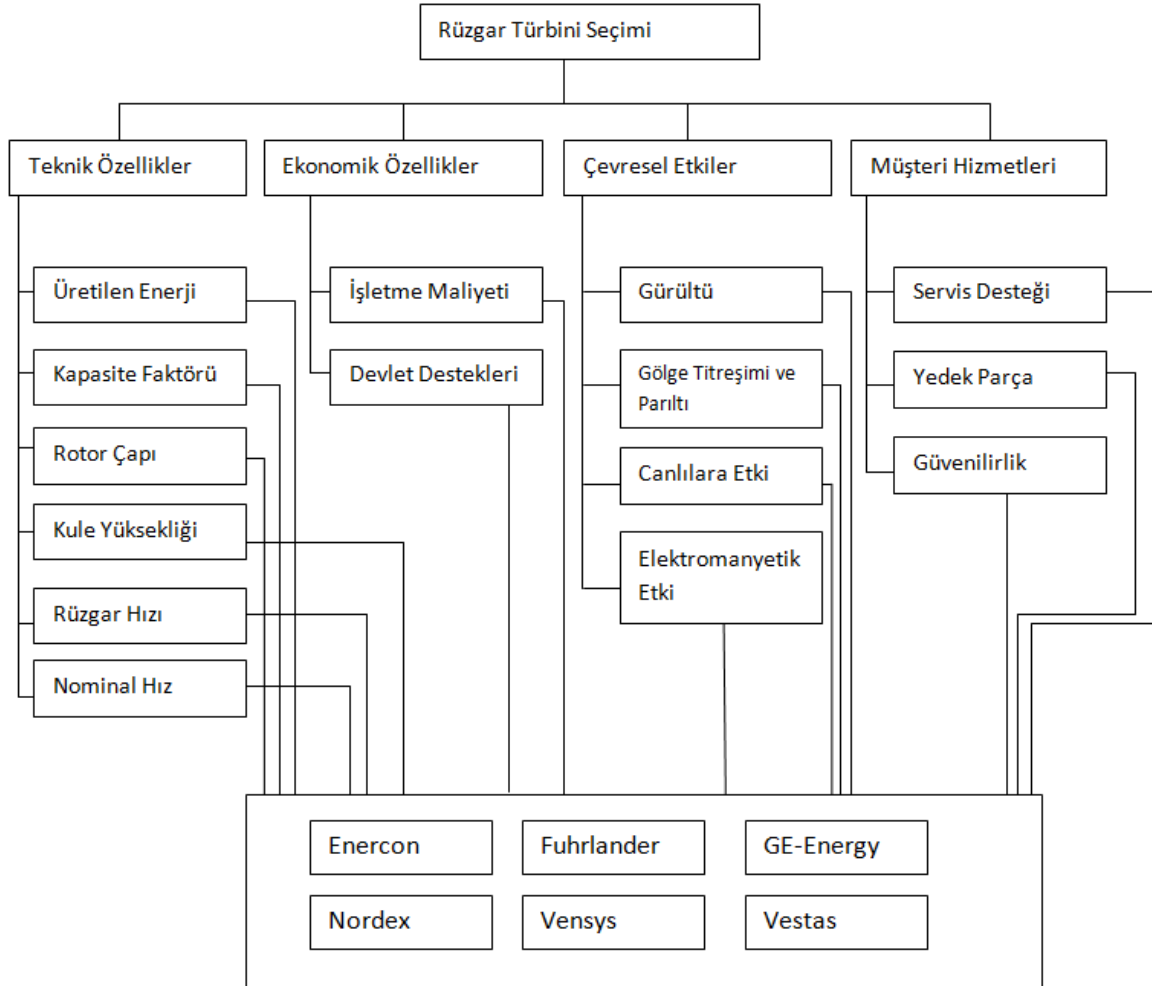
Rüzgar Türbini Seçimi

Teknik Özellikler

Üretilen Enerji

Kapasite Faktörü

Rotor Çapı

Kule Yüksekliği

Rüzgar Hızı

Nominal Hız

Ekonomik Özellikler

İşletme Maliyeti

Devlet Destekleri

Çevresel Etkiler

Gürültü

Gölge Titreşimi ve Parıltı

Canlılara Etki

Elektromanyetik Etki

Müşteri Hizmetleri

Servis Desteği

Yedek Parça

Güvenilirlik

Enercon

Fuhrlander

GE-Energy

Nordex

Vensys

Vestas